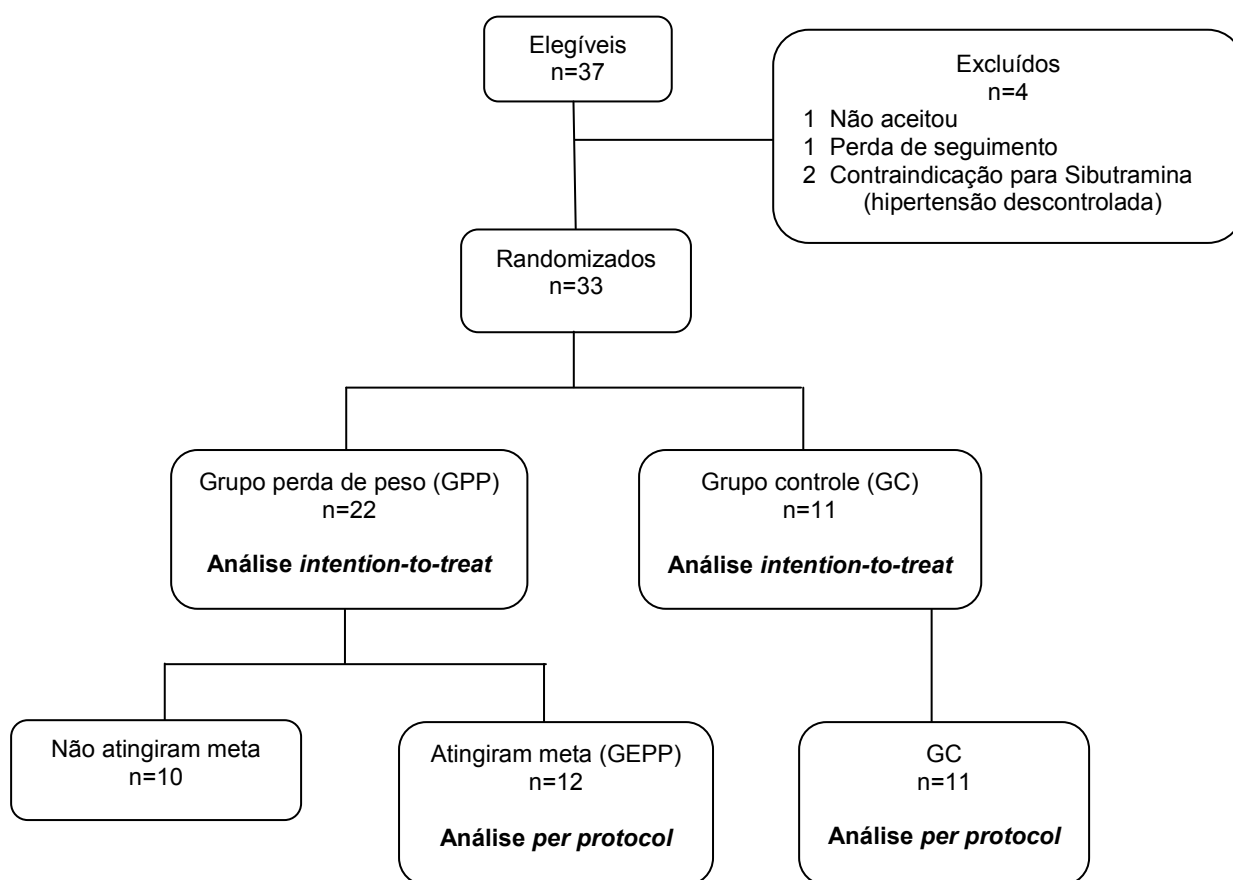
Elegíveis
n=37

Excluídos
n=4
1 Não aceitou
1 Perda de seguimento
2 Contraindicação para Sibutramina (hipertensão descontrolada)

Randomizados
n=33

Grupo perda de peso (GPP)
n=22
**Análise *intention-to-treat***

Grupo controle (GC)
n=11
**Análise *intention-to-treat***

Não atingiram meta
n=10

Atingiram meta (GEPP)
n=12
**Análise *per protocol***

GC
n=11
**Análise *per protocol***